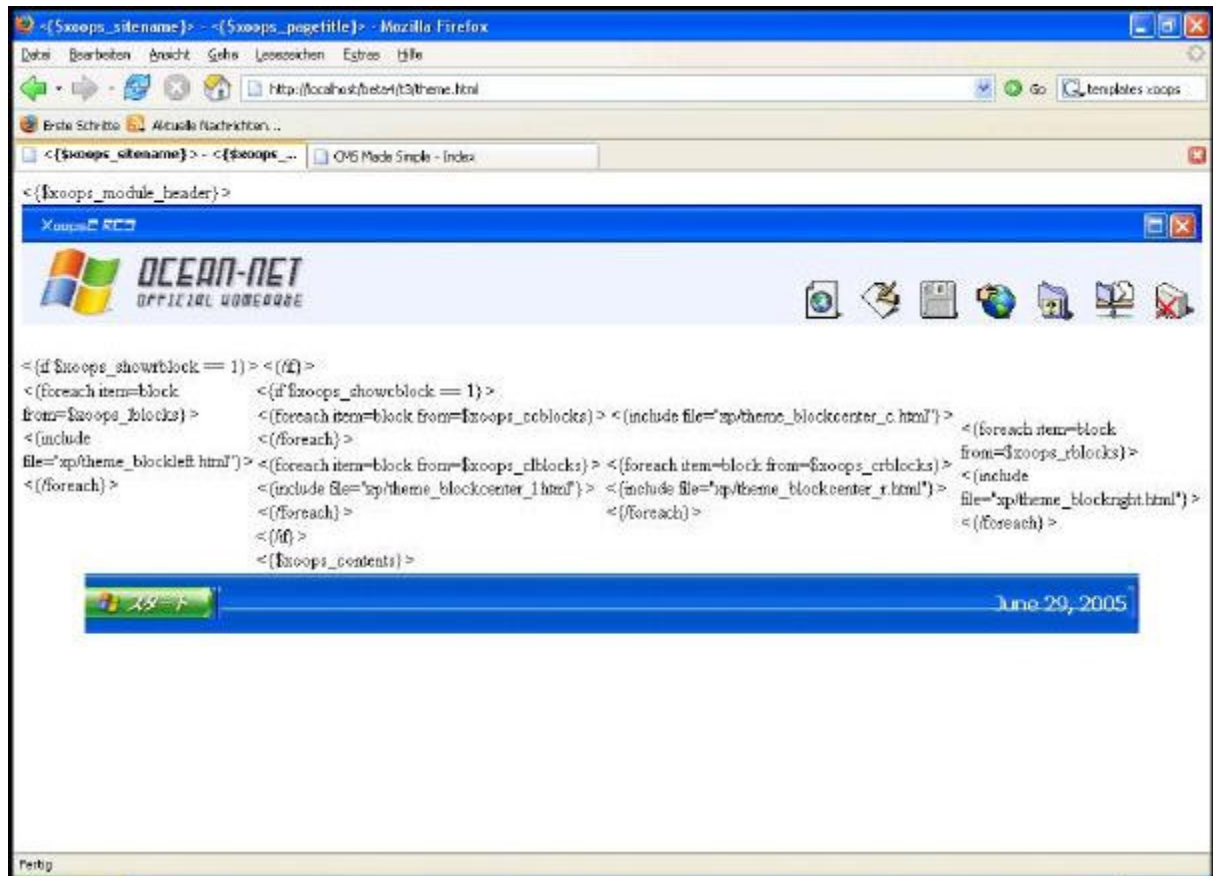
<{$xoops_sitename}> - <{$xoops_pagetitle}> - Mozilla Firefox

Datei Bearbeiten Ansicht Gehe Lesezeichen Extras Hilfe

http://localhost/beta4/t3/theme.html

Go templates xoops

Erste Schritte Aktuelle Nachrichten...

<{$xoops_sitename}> - <{$xoops_... CMS Made Simple - Index

<{$xoops_module_header}>

Xoops2 RC3

OCEAN-NET
OFFICIAL HOMEPAGE

<{if $xoops_showrblock == 1}> <{/if}>
<{foreach item=block from=$xoops_lblocks}>
<{include file="xp/theme_blockleft.html"}>
<{/foreach}>

<{if $xoops_showcblock == 1}>
<{foreach item=block from=$xoops_ccblocks}> <{include file="xp/theme_blockcenter_c.html"}>
<{/foreach}>
<{foreach item=block from=$xoops_clblocks}> <{foreach item=block from=$xoops_crblocks}>
<{include file="xp/theme_blockcenter_l.html"}> <{include file="xp/theme_blockcenter_r.html"}>
<{/foreach}> <{/foreach}>
<{/if}>
<{$xoops_contents}>

<{foreach item=block from=$xoops_rblocks}>
<{include file="xp/theme_blockright.html"}>
<{/foreach}>

スタート

June 29, 2005

Fertig